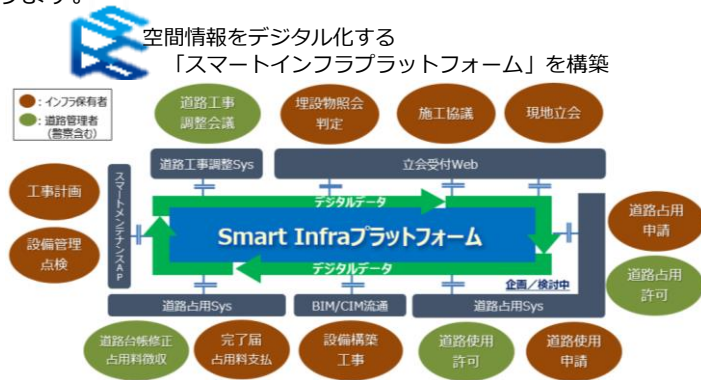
ります。

空間情報をデジタル化する
「スマートインフラプラットフォーム」を構築

●：インフラ保有者
●：道路管理者（警察含む）

道路工事調整会議
埋設物照会判定
施工協議
現地立会

道路工事調整Sys
立会受付Web

工事計画
設備管理点検
スマートメンテナンスAP

デジタルデータ
Smart Infraプラットフォーム
デジタルデータ

道路占用申請
道路占用許可

企画／検討中

道路占用Sys
BIM/CIM流通
道路占用Sys

道路台帳修正占用料徴収
完了届占用料支払
設備構築工事
道路使用許可
道路使用申請